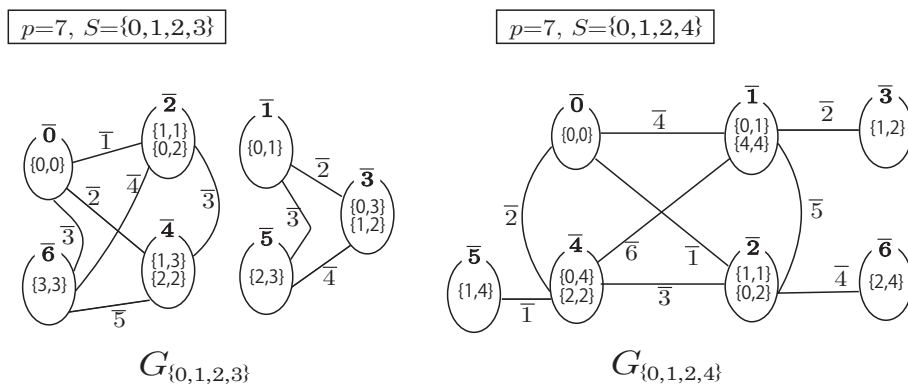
$p=7,\ S=\{0,1,2,3\}$

$\overline{\mathbf{0}}$ {0,0}

$\overline{\mathbf{2}}$ {1,1} {0,2}

$\overline{1}$

$\overline{2}$

$\overline{4}$

$\overline{3}$

$\overline{3}$

$\overline{\mathbf{6}}$ {3,3}

$\overline{\mathbf{4}}$ {1,3} {2,2}

$\overline{5}$

$\overline{\mathbf{1}}$ {0,1}

$\overline{2}$

$\overline{3}$

$\overline{\mathbf{3}}$ {0,3} {1,2}

$\overline{\mathbf{5}}$ {2,3}

$\overline{4}$

$G_{\{0,1,2,3\}}$

$p=7,\ S=\{0,1,2,4\}$

$\overline{\mathbf{0}}$ {0,0}

$\overline{4}$

$\overline{\mathbf{1}}$ {0,1} {4,4}

$\overline{2}$

$\overline{\mathbf{3}}$ {1,2}

$\overline{2}$

$\overline{5}$

$\overline{\mathbf{4}}$ {0,4} {2,2}

$\overline{6}$

$\overline{1}$

$\overline{\mathbf{2}}$ {1,1} {0,2}

$\overline{\mathbf{5}}$ {1,4}

$\overline{1}$

$\overline{3}$

$\overline{4}$

$\overline{\mathbf{6}}$ {2,4}

$G_{\{0,1,2,4\}}$